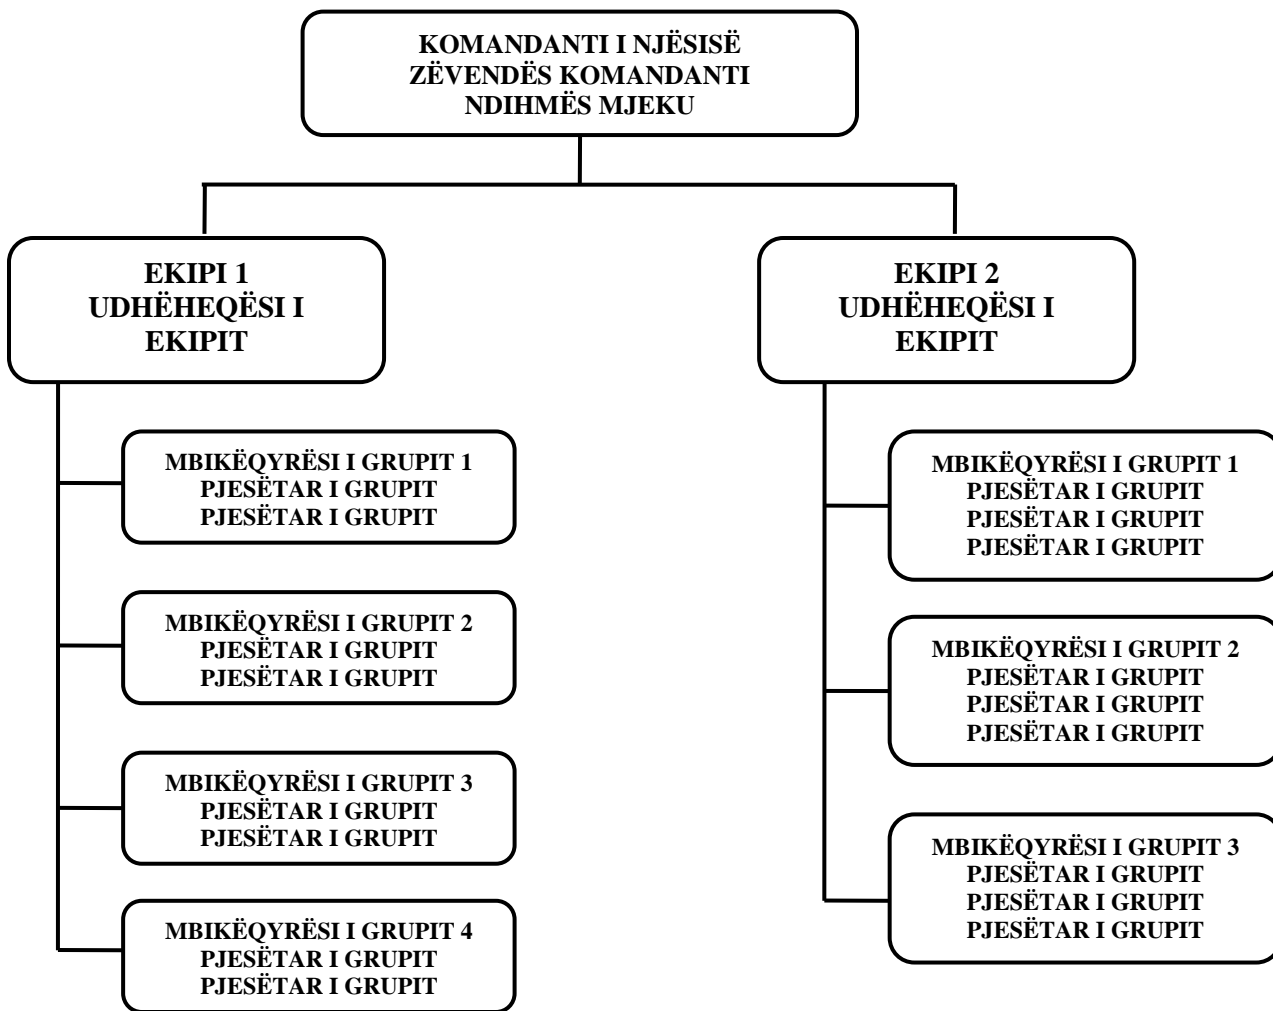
KOMANDANTI I NJËSISË
ZËVENDËS KOMANDANTI
NDIHMËS MJEKU

EKIPI 1
UDHËHEQËSI I
EKIPIT

MBIKËQYRËSI I GRUPIT 1
PJESËTAR I GRUPIT
PJESËTAR I GRUPIT

MBIKËQYRËSI I GRUPIT 2
PJESËTAR I GRUPIT
PJESËTAR I GRUPIT

MBIKËQYRËSI I GRUPIT 3
PJESËTAR I GRUPIT
PJESËTAR I GRUPIT

MBIKËQYRËSI I GRUPIT 4
PJESËTAR I GRUPIT
PJESËTAR I GRUPIT

EKIPI 2
UDHËHEQËSI I
EKIPIT

MBIKËQYRËSI I GRUPIT 1
PJESËTAR I GRUPIT
PJESËTAR I GRUPIT
PJESËTAR I GRUPIT

MBIKËQYRËSI I GRUPIT 2
PJESËTAR I GRUPIT
PJESËTAR I GRUPIT
PJESËTAR I GRUPIT

MBIKËQYRËSI I GRUPIT 3
PJESËTAR I GRUPIT
PJESËTAR I GRUPIT
PJESËTAR I GRUPIT